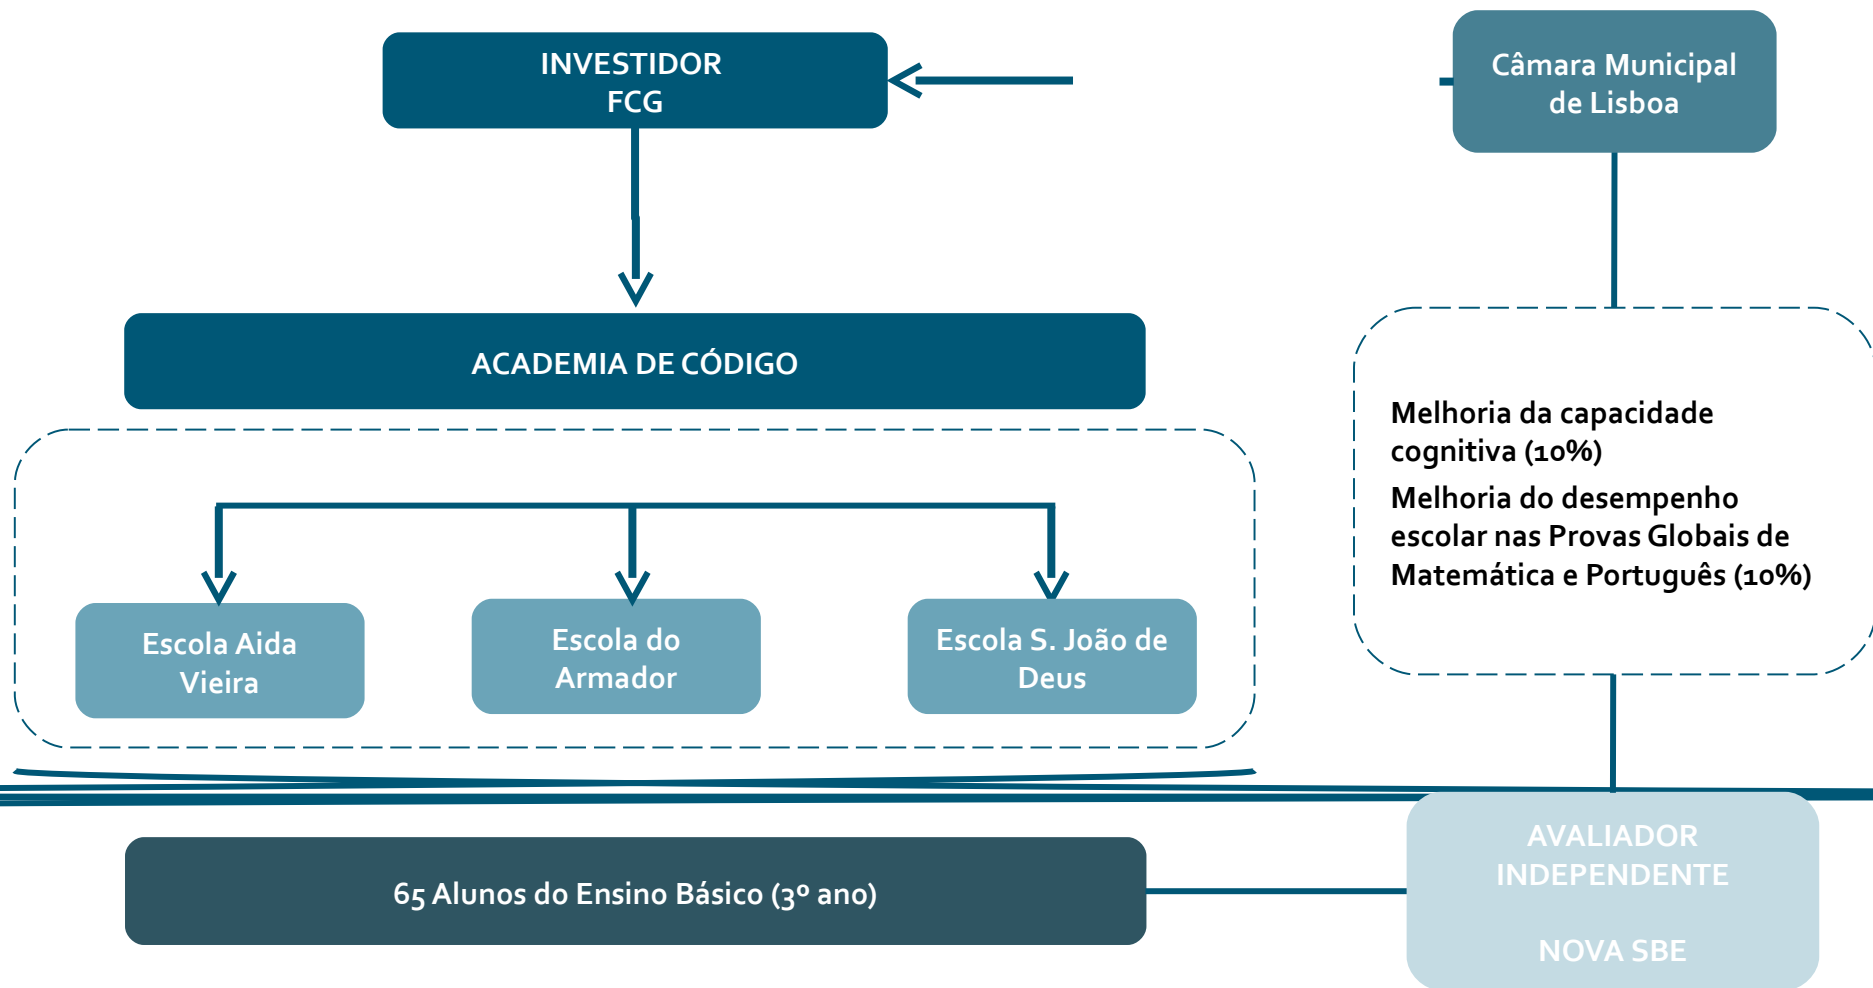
INVESTIDOR
FCG

Câmara Municipal de Lisboa

ACADEMIA DE CÓDIGO

Melhoria da capacidade cognitiva (10%)

Melhoria do desempenho escolar nas Provas Globais de Matemática e Português (10%)

Escola Aida Vieira

Escola do Armador

Escola S. João de Deus

65 Alunos do Ensino Básico (3º ano)

AVALIADOR INDEPENDENTE

NOVA SBE